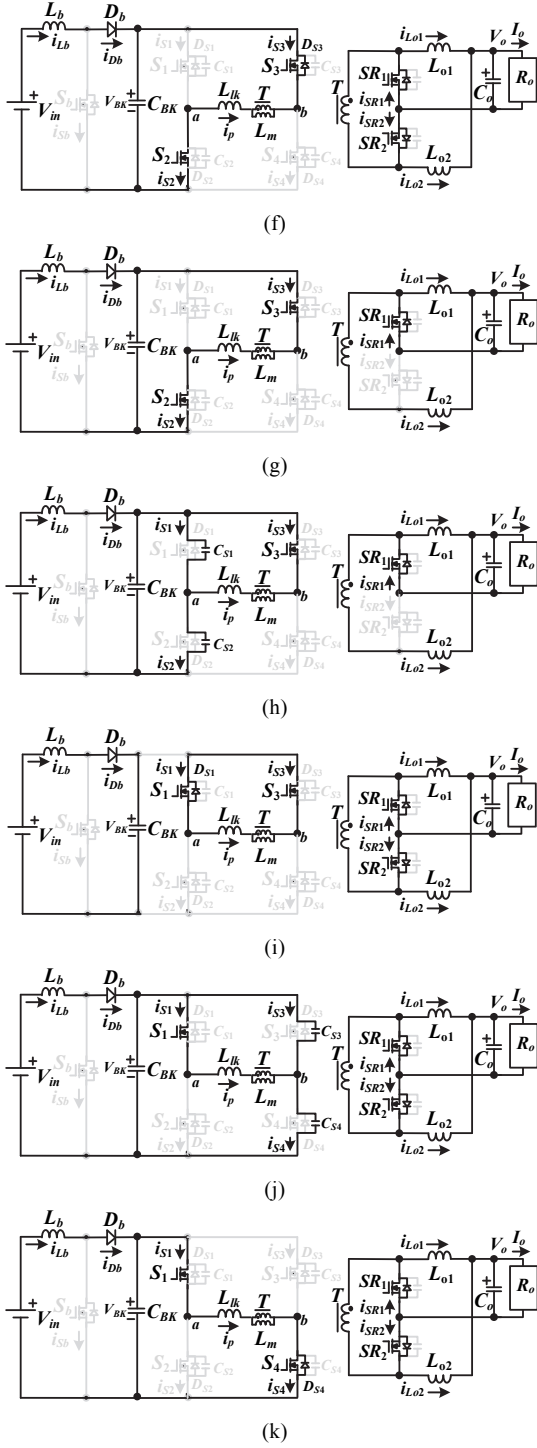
$L_b$ $i_{Lb}$ $D_b$ $i_{Db}$ $V_{in}$ $S_b$ $i_{Sb}$ $V_{BK}$ $C_{BK}$ $i_{S1}$ $D_{S1}$ $S_1$ $C_{S1}$ $i_{S3}$ $D_{S3}$ $S_3$ $C_{S3}$ $L_{lk}$ $T$ $a$ $i_p$ $L_m$ $b$ $S_2$ $C_{S2}$ $i_{S2}$ $D_{S2}$ $S_4$ $C_{S4}$ $i_{S4}$ $D_{S4}$ $T$ $SR_1$ $i_{SR1}$ $i_{SR2}$ $SR_2$ $i_{Lo1}$ $L_{o1}$ $V_o$ $I_o$ $C_o$ $R_o$ $L_{o2}$ $i_{Lo2}$

(f)

$L_b$ $i_{Lb}$ $D_b$ $i_{Db}$ $V_{in}$ $S_b$ $i_{Sb}$ $V_{BK}$ $C_{BK}$ $i_{S1}$ $D_{S1}$ $S_1$ $C_{S1}$ $i_{S3}$ $D_{S3}$ $S_3$ $C_{S3}$ $L_{lk}$ $T$ $a$ $i_p$ $L_m$ $b$ $S_2$ $C_{S2}$ $i_{S2}$ $D_{S2}$ $S_4$ $C_{S4}$ $i_{S4}$ $D_{S4}$ $T$ $SR_1$ $i_{SR1}$ $SR_2$ $i_{Lo1}$ $L_{o1}$ $V_o$ $I_o$ $C_o$ $R_o$ $L_{o2}$ $i_{Lo2}$

(g)

$L_b$ $i_{Lb}$ $D_b$ $i_{Db}$ $V_{in}$ $S_b$ $i_{Sb}$ $V_{BK}$ $C_{BK}$ $i_{S1}$ $S_1$ $C_{S1}$ $i_{S3}$ $D_{S3}$ $S_3$ $C_{S3}$ $L_{lk}$ $T$ $a$ $i_p$ $L_m$ $b$ $S_2$ $C_{S2}$ $i_{S2}$ $D_{S2}$ $S_4$ $C_{S4}$ $i_{S4}$ $D_{S4}$ $T$ $SR_1$ $i_{SR1}$ $i_{SR2}$ $SR_2$ $i_{Lo1}$ $L_{o1}$ $V_o$ $I_o$ $C_o$ $R_o$ $L_{o2}$ $i_{Lo2}$

(h)

$L_b$ $i_{Lb}$ $D_b$ $i_{Db}$ $V_{in}$ $S_b$ $i_{Sb}$ $V_{BK}$ $C_{BK}$ $i_{S1}$ $D_{S1}$ $S_1$ $i_{S3}$ $D_{S3}$ $S_3$ $C_{S3}$ $L_{lk}$ $T$ $a$ $i_p$ $L_m$ $b$ $S_2$ $C_{S2}$ $i_{S2}$ $D_{S2}$ $S_4$ $C_{S4}$ $i_{S4}$ $D_{S4}$ $T$ $SR_1$ $i_{SR1}$ $i_{SR2}$ $SR_2$ $i_{Lo1}$ $L_{o1}$ $V_o$ $I_o$ $C_o$ $R_o$ $L_{o2}$ $i_{Lo2}$

(i)

$L_b$ $i_{Lb}$ $D_b$ $i_{Db}$ $V_{in}$ $S_b$ $i_{Sb}$ $V_{BK}$ $C_{BK}$ $i_{S1}$ $D_{S1}$ $S_1$ $C_{S1}$ $i_{S3}$ $S_3$ $C_{S3}$ $L_{lk}$ $T$ $a$ $i_p$ $L_m$ $b$ $S_2$ $C_{S2}$ $i_{S2}$ $D_{S2}$ $S_4$ $C_{S4}$ $i_{S4}$ $D_{S4}$ $T$ $SR_1$ $i_{SR1}$ $i_{SR2}$ $SR_2$ $i_{Lo1}$ $L_{o1}$ $V_o$ $I_o$ $C_o$ $R_o$ $L_{o2}$ $i_{Lo2}$

(j)

$L_b$ $i_{Lb}$ $D_b$ $i_{Db}$ $V_{in}$ $S_b$ $i_{Sb}$ $V_{BK}$ $C_{BK}$ $i_{S1}$ $D_{S1}$ $S_1$ $C_{S1}$ $i_{S3}$ $D_{S3}$ $S_3$ $C_{S3}$ $L_{lk}$ $T$ $a$ $i_p$ $L_m$ $b$ $S_2$ $C_{S2}$ $i_{S2}$ $D_{S2}$ $S_4$ $C_{S4}$ $i_{S4}$ $D_{S4}$ $T$ $SR_1$ $i_{SR1}$ $i_{SR2}$ $SR_2$ $i_{Lo1}$ $L_{o1}$ $V_o$ $I_o$ $C_o$ $R_o$ $L_{o2}$ $i_{Lo2}$

(k)